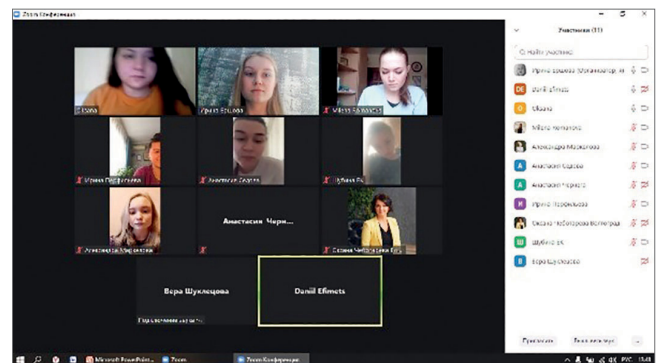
Zoom Конференция

Участники (11)

Найти участника

Ирина Ершова (Организатор, я)
Daniil Efimets
Оксана
Мария Чепакина
Александра Мирзоева
Анастасия Седова
Анастасия Черных
Ирина Парфентьева
Оксана Чеботарева Волгоград
Шубина РС
Вера Шуклецова

Ксана
Ирина Ершова
Мария Чепакина
Ирина Парфентьева
Анастасия Седова
Шубина РС
Александра Мирзоева
Анастасия Черн...
Оксана Чеботарева Вол...
Вера Шуклецова
Daniil Efimets
Вера Шуклецова (.....)

Пригласить
Выкл. звук всем

Microsoft PowerPoint...
Zoom
Zoom Конференция
РУС
15:48